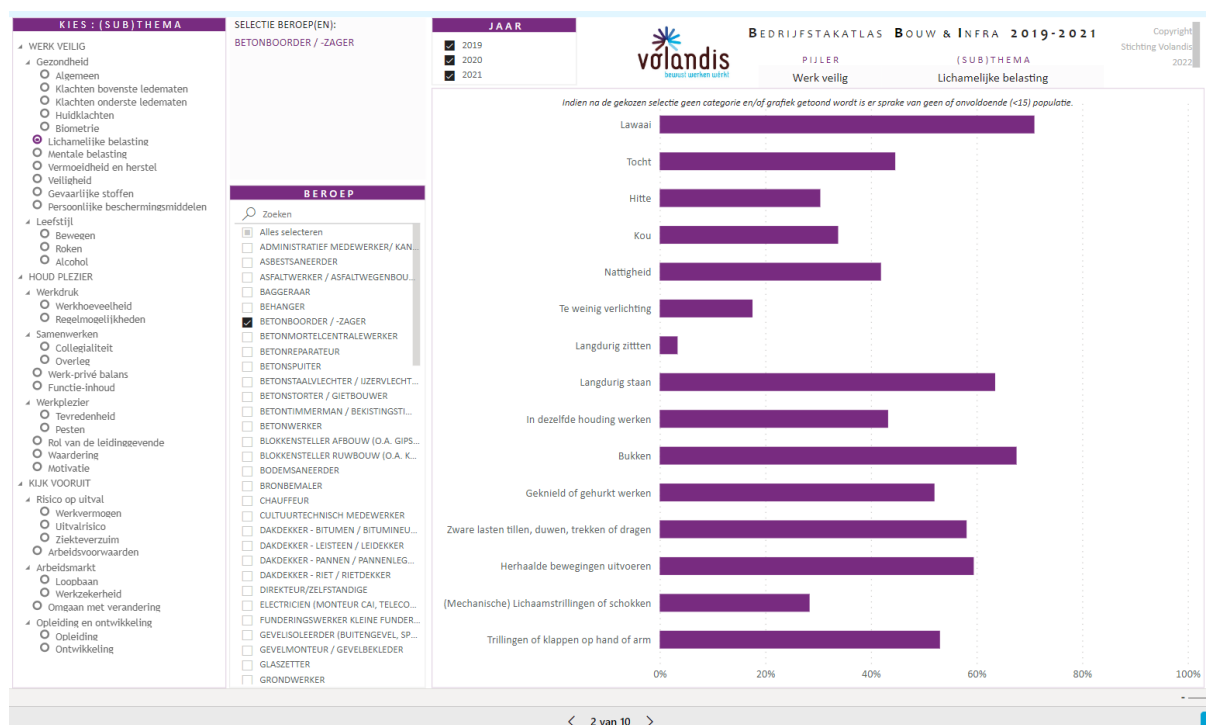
KIES: (SUB)THEMA

WERK VEILIG
Gezondheid
Algemeen
Klachten bovenste ledematen
Klachten onderste ledematen
Huidklachten
Biometrie
Lichamelijke belasting
Mentale belasting
Vermoeidheid en herstel
Veiligheid
Gevaarlijke stoffen
Persoonlijke beschermingsmiddelen
Leefstijl
Bewegen
Roken
Alcohol
HOUD PLEZIER
Werkdruk
Werkhoeveelheid
Regelmogelijkheden
Samenwerken
Collegialiteit
Overleg
Werk-privé balans
Functie-inhoud
Werkplezier
Tevredenheid
Pesten
Rol van de leidinggevende
Waardering
Motivatie
KIJK VOORUIT
Risico op uitval
Werkvermogen
Uitvalrisico
Ziekteverzuim
Arbeidsvoorwaarden
Arbeidsmarkt
Loopbaan
Werkzekerheid
Omgaan met verandering
Opleiding en ontwikkeling
Opleiding
Ontwikkeling

SELECTIE BEROEP(EN):
BETONBOORDER / -ZAGER

BEROEP
Zoeken
Alles selecteren
ADMINISTRATIEF MEDEWERKER/ KAN...
ASBESTSANEERDER
ASFALTWERKER / ASFALTWEGENBOU...
BAGGERAAR
BEHANGER
BETONBOORDER / -ZAGER
BETONMORTELCENTRALEWERKER
BETONREPARATEUR
BETONSPUITER
BETONSTAALVLECHTER / IJZERVLECHT...
BETONSTORTER / GIETBOUWER
BETONTIMMERMAN / BEKISTINGSTI...
BETONWERKER
BLOKKENSTELLER AFBOUW (O.A. GIPS...
BLOKKENSTELLER RUWBOUW (O.A. K...
BODEMSANEERDER
BRONBEMALER
CHAUFFEUR
CULTUURTECHNISCH MEDEWERKER
DAKDEKKER - BITUMEN / BITUMINEU...
DAKDEKKER - LEISTEEN / LEIDEKKER
DAKDEKKER - PANNEN / PANNENLEG...
DAKDEKKER - RIET / RIETDEKKER
DIREKTEUR/ZELFSTANDIGE
ELECTRICIEN (MONTEUR CAI, TELECO...
FUNDERINGSWERKER KLEINE FUNDER...
GEVELISOLEERDER (BUITENGEVEL, SP...
GEVELMONTEUR / GEVELBEKLEDER
GLASZETTER
GRONDWERKER

JAAR
2019
2020
2021

volandis
bewust werken werkt

BEDRIJFSTAKATLAS BOUW & INFRA 2019-2021
PIJLER
Werk veilig
(SUB)THEMA
Lichamelijke belasting

Copyright
Stichting Volandis
2022

Indien na de gekozen selectie geen categorie en/of grafiek getoond wordt is er sprake van geen of onvoldoende (<15) populatie.

Lawaai
Tocht
Hitte
Kou
Nattigheid
Te weinig verlichting
Langdurig zittten
Langdurig staan
In dezelfde houding werken
Bukken
Geknield of gehurkt werken
Zware lasten tillen, duwen, trekken of dragen
Herhaalde bewegingen uitvoeren
(Mechanische) Lichaamstrillingen of schokken
Trillingen of klappen op hand of arm

0%
20%
40%
60%
80%
100%

2 van 10